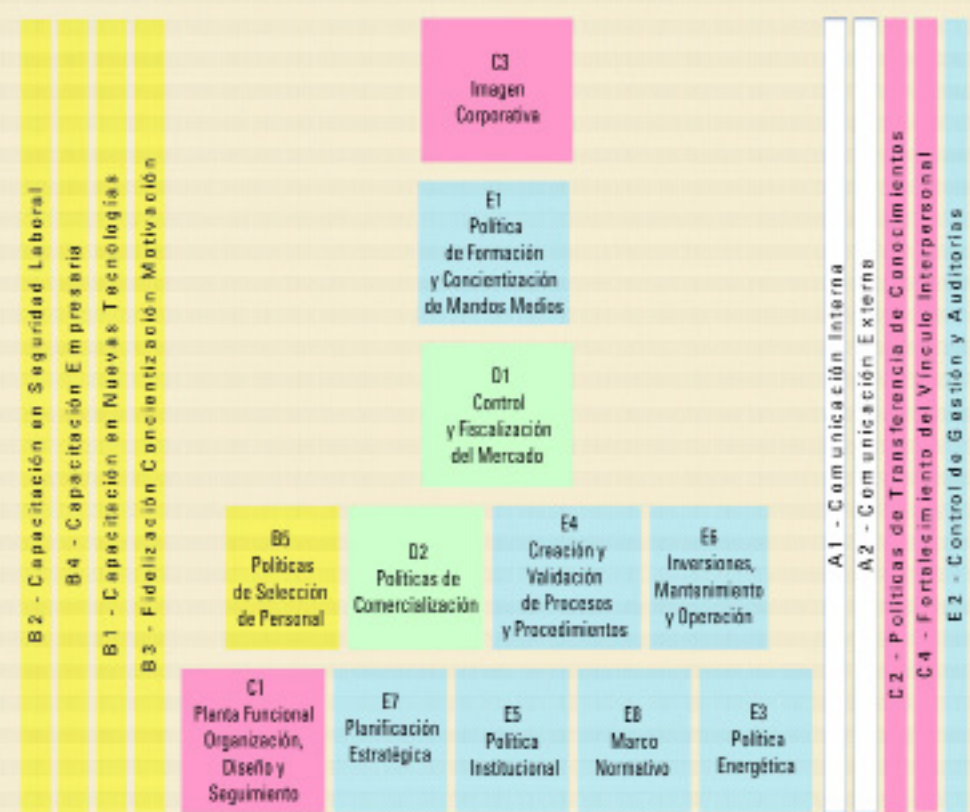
B2 - Capacitación en Seguridad Laboral

B4 - Capacitación Empresaria

B1 - Capacitación en Nuevas Tecnologías

B3 - Fidelización Concientización Motivación

C3
Imagen
Corporativa

E1
Política
de Formación
y Concientización
de Mandos Medios

D1
Control
y Fiscalización
del Mercado

B5
Políticas
de Selección
de Personal

D2
Políticas de
Comercialización

E4
Creación y
Validación
de Procesos
y Procedimientos

E6
Inversiones,
Mantenimiento
y Operación

C1
Planta Funcional
Organización,
Diseño y
Seguimiento

E7
Planificación
Estratégica

E5
Política
Institucional

E8
Marco
Normativo

E3
Política
Energética

A1 - Comunicación Interna

A2 - Comunicación Externa

C2 - Políticas de Transferencia de Conocimientos

C4 - Fortalecimiento del Vínculo Interpersonal

E2 - Control de Gestión y Auditorías